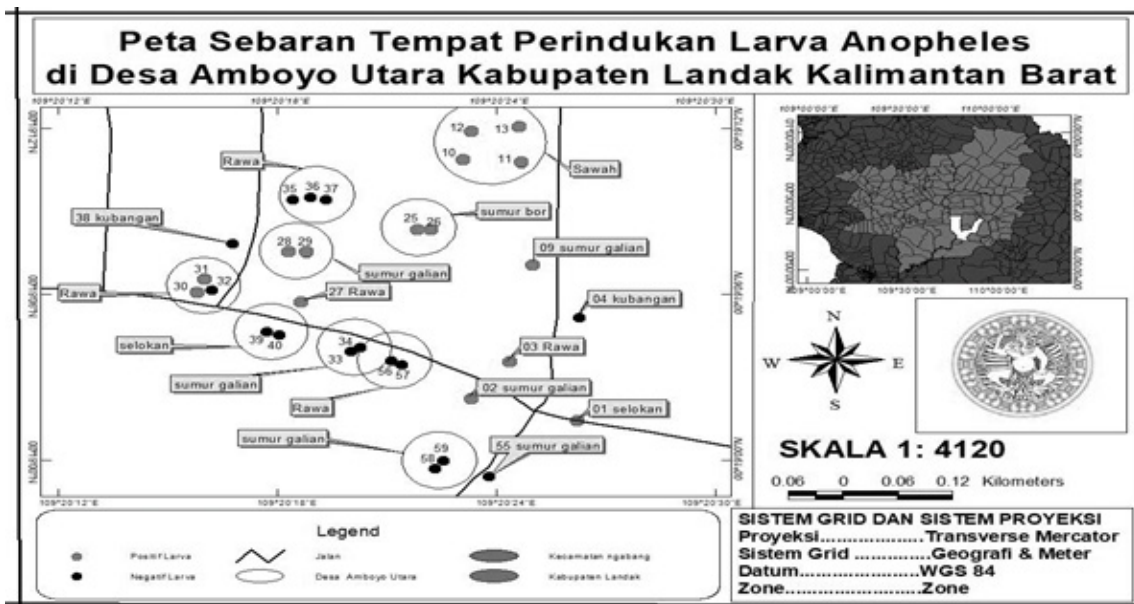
Peta Sebaran Tempat Perindukan Larva Anopheles
di Desa Amboyo Utara Kabupaten Landak Kalimantan Barat

109°20'12"E 109°20'18"E 109°20'24"E 109°20'30"E

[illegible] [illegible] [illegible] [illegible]

12 13 10 11 Sawah

Rawa 35 36 37

38 kubangan

25 26 sumur bor

28 29

09 sumur galian

sumur galian

31 32 30

Rawa

27 Rawa

04 kubangan

39 40

selokan

34 33 56 57

03 Rawa

sumur galian

Rawa

02 sumur galian

01 selokan

sumur galian

59 58

55 sumur galian

109°20'12"E 109°20'18"E 109°20'24"E 109°20'30"E

109°00'00"E 109°30'00"E 110°00'00"E

109°00'00"E 109°30'00"E 110°00'00"E

N
W E
S

SKALA 1: 4120

0.06 0 0.06 0.12 Kilometers

Legend

PositifLarva
NegatifLarva
Jalan
Desa Amboyo Utara
Kecamatan ngabang
Kabupaten Landak

SISTEM GRID DAN SISTEM PROYEKSI
Proyeksi.................Transverse Mercator
Sistem Grid .............Geografi & Meter
Datum.....................WGS 84
Zone.........................Zone